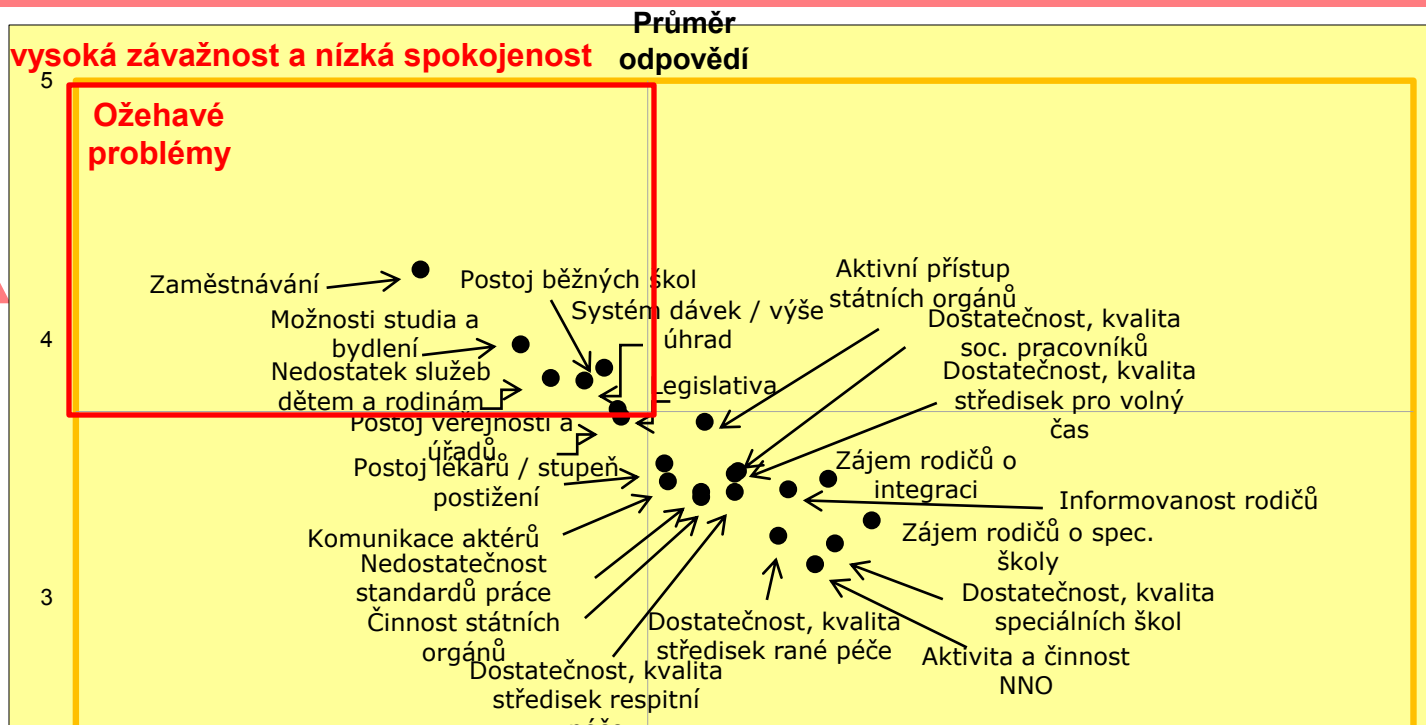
Průměr odpovědí

vysoká závažnost a nízká spokojenost

5

Ožehavé problémy

Zaměstnávání

Postoj běžných škol

Aktivní přístup státních orgánů

Systém dávek / výše úhrad

Dostatečnost, kvalita soc. pracovníků

4

Možnosti studia a bydlení

Nedostatek služeb dětem a rodinám

Dostatečnost, kvalita středisek pro volný čas

Legislativa

Postoj veřejnosti a úřadů

Postoj lékařů / stupeň postižení

Zájem rodičů o integraci

Informovanost rodičů

Komunikace aktérů

Zájem rodičů o spec. školy

Nedostatečnost standardů práce

3

Dostatečnost, kvalita speciálních škol

Činnost státních orgánů

Dostatečnost, kvalita středisek rané péče

Aktivita a činnost NNO

Dostatečnost, kvalita středisek respitní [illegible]